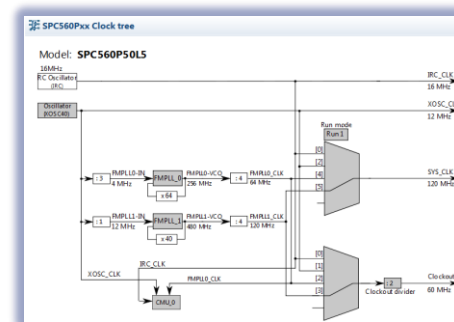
SPC560Pxx Clock tree

Model: SPC560P50L5

16MHz
RC Oscillator (IRC)

IRC_CLK
16 MHz

Oscillator (XOSC40)

XOSC_CLK
12 MHz

Run mode
Run 1

÷ 3
FMPLL0-IN
4 MHz
FMPLL_0
x 64
FMPLL0-VCO
256 MHz
÷ 4
FMPLL0_CLK
64 MHz

[0]
[1]
[4]
[2]
[5]

SYS_CLK
120 MHz

÷ 1
FMPLL1-IN
12 MHz
FMPLL_1
x 40
FMPLL1-VCO
480 MHz
÷ 4
FMPLL1_CLK
120 MHz

XOSC_CLK
IRC_CLK
FMPLL0_CLK

[0]
[1]
[2]
[3]

÷ 2
Clockout divider

Clockout
60 MHz

CMU_0